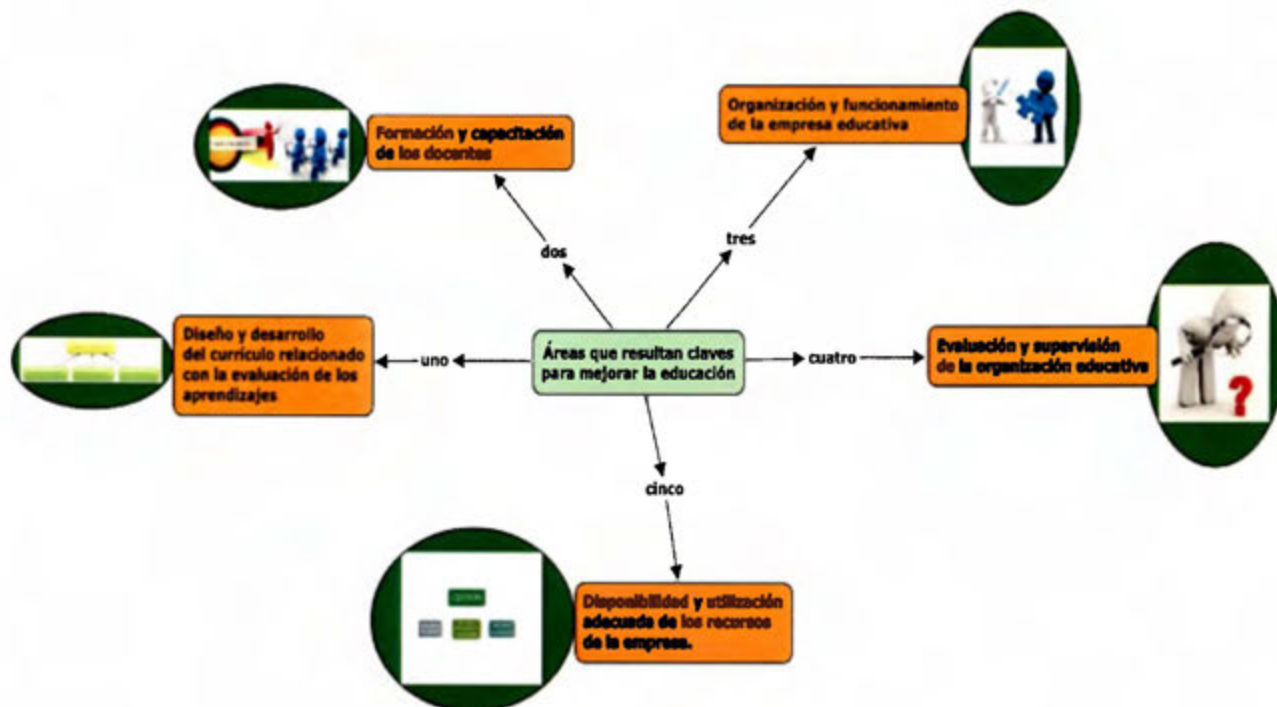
Áreas que resultan claves para mejorar la educación

uno

Diseño y desarrollo del currículo relacionado con la evaluación de los aprendizajes

dos

Formación y capacitación de los docentes

tres

Organización y funcionamiento de la empresa educativa

cuatro

Evaluación y supervisión de la organización educativa

cinco

Disponibilidad y utilización adecuada de los recursos de la empresa.